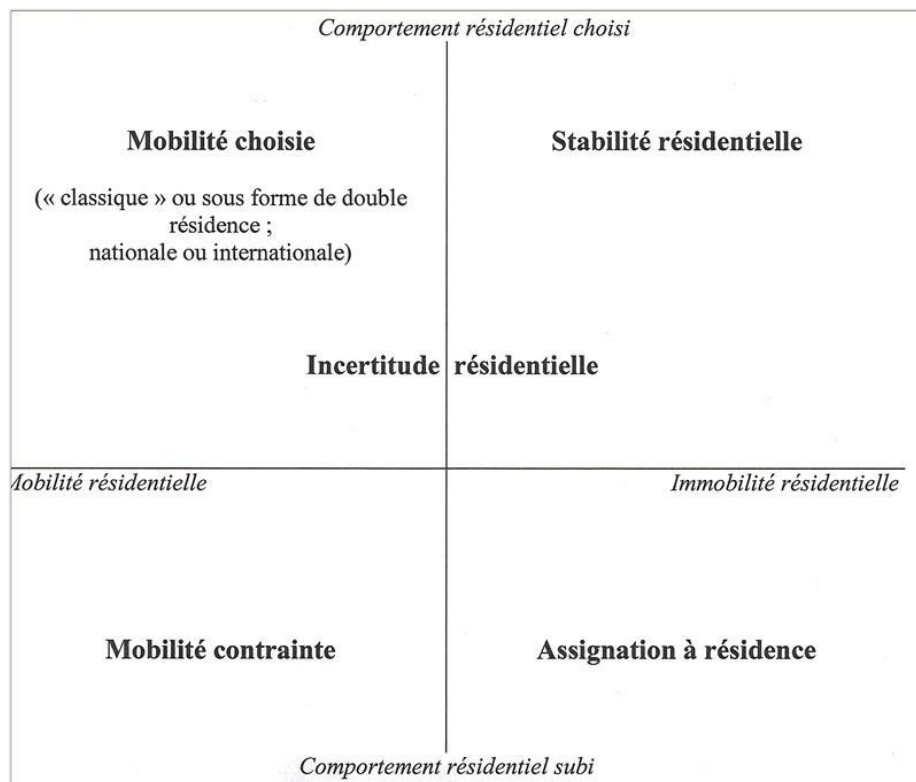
Comportement résidentiel choisi

Mobilité choisie

(« classique » ou sous forme de double résidence ; nationale ou internationale)

Stabilité résidentielle

Incertitude résidentielle

/obilité résidentielle

Immobilité résidentielle

Mobilité contrainte

Assignation à résidence

Comportement résidentiel subi